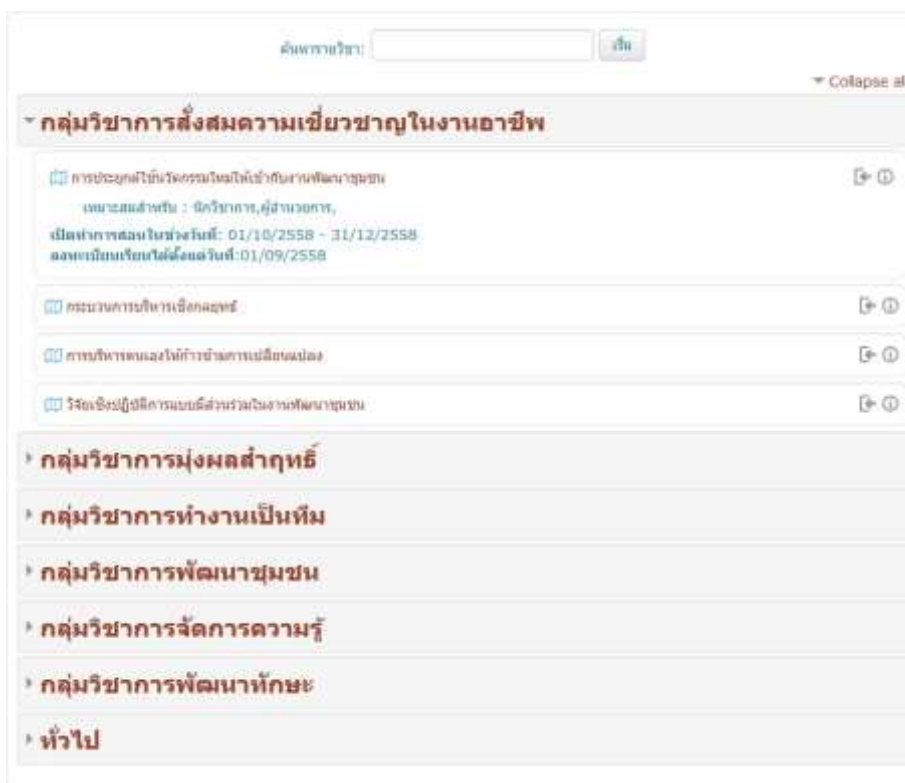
ค้นหารายวิชา: เริ่ม

▼ Collapse al

กลุ่มวิชาการสั่งสมความเชี่ยวชาญในงานอาชีพ

การประยุกต์ใช้นวัตกรรมใหม่ให้เข้ากับงานพัฒนาชุมชน

เหมาะสมสำหรับ : นักวิชาการ,ผู้อำนวยการ,

เปิดทำการสอนในช่วงวันที่: 01/10/2558 - 31/12/2558
ลงทะเบียนเรียนได้ตั้งแต่วันที่:01/09/2558

กระบวนการบริหารเชิงกลยุทธ์

การบริหารตนเองให้ก้าวข้ามการเปลี่ยนแปลง

วิจัยเชิงปฏิบัติการแบบมีส่วนร่วมในงานพัฒนาชุมชน

กลุ่มวิชาการมุ่งผลสัมฤทธิ์

กลุ่มวิชาการทำงานเป็นทีม

กลุ่มวิชาการพัฒนาชุมชน

กลุ่มวิชาการจัดการความรู้

กลุ่มวิชาการพัฒนาทักษะ

ทั่วไป